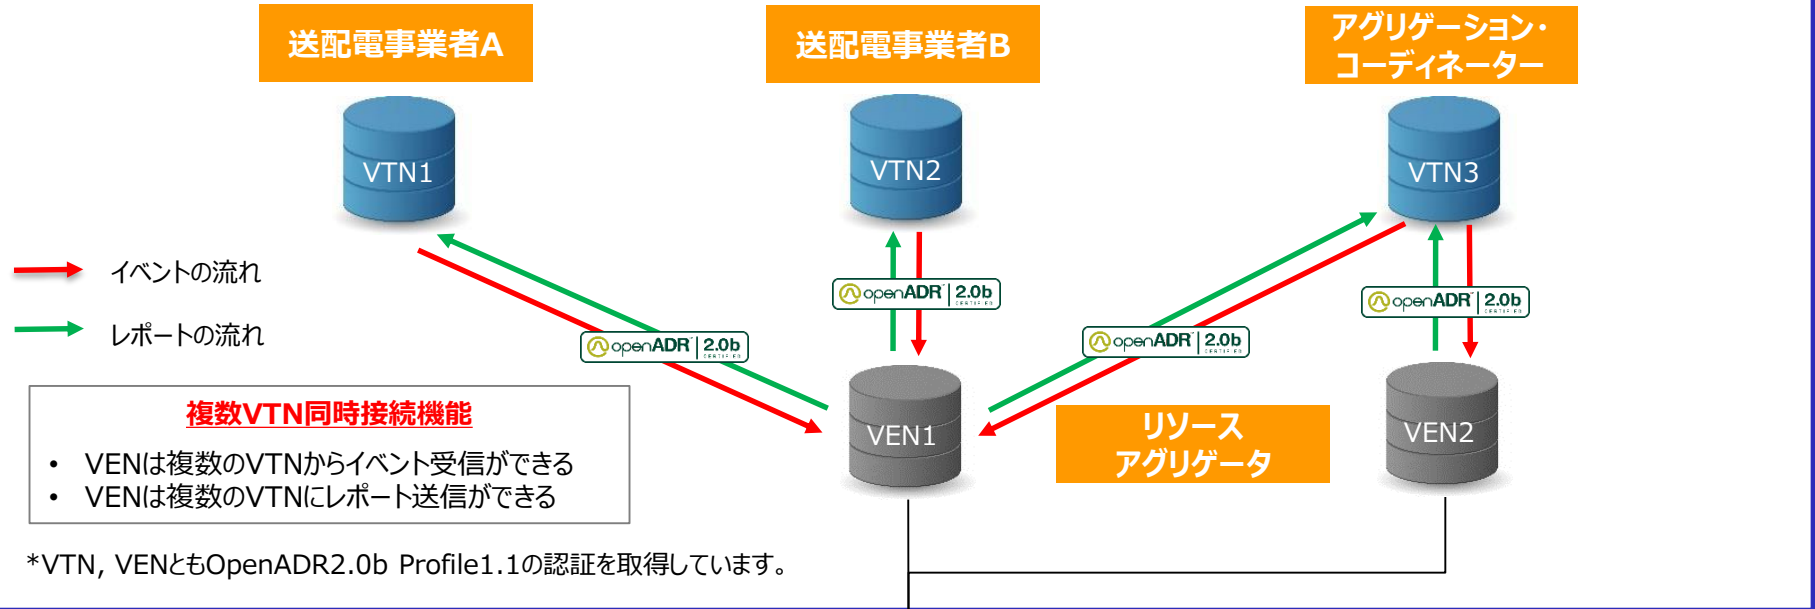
送配電事業者A

送配電事業者B

アグリゲーション・コーディネーター

VTN1

VTN2

VTN3

イベントの流れ

レポートの流れ

openADR 2.0b

openADR 2.0b

openADR 2.0b

openADR 2.0b

複数VTN同時接続機能

• VENは複数のVTNからイベント受信ができる
• VENは複数のVTNにレポート送信ができる

VEN1

VEN2

リソースアグリゲータ

*VTN, VENともOpenADR2.0b Profile1.1の認証を取得しています。